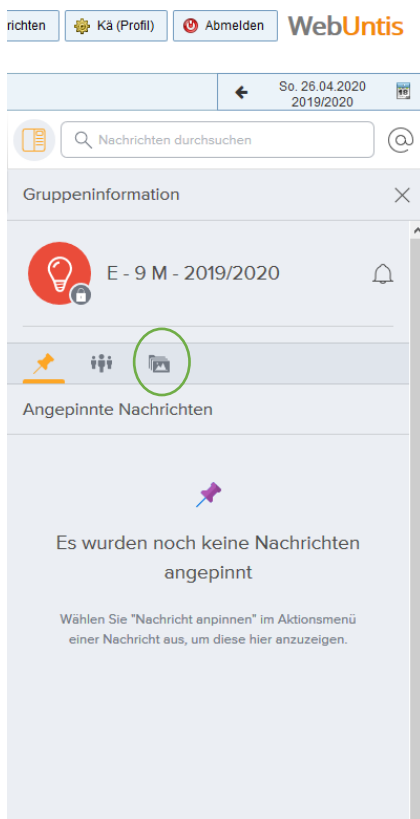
richten Kä (Profil) Abmelden WebUntis

So. 26.04.2020
2019/2020

Nachrichten durchsuchen

Gruppeninformation

E - 9 M - 2019/2020

Angepinnte Nachrichten

Es wurden noch keine Nachrichten angepinnt

Wählen Sie "Nachricht anpinnen" im Aktionsmenü einer Nachricht aus, um diese hier anzuzeigen.